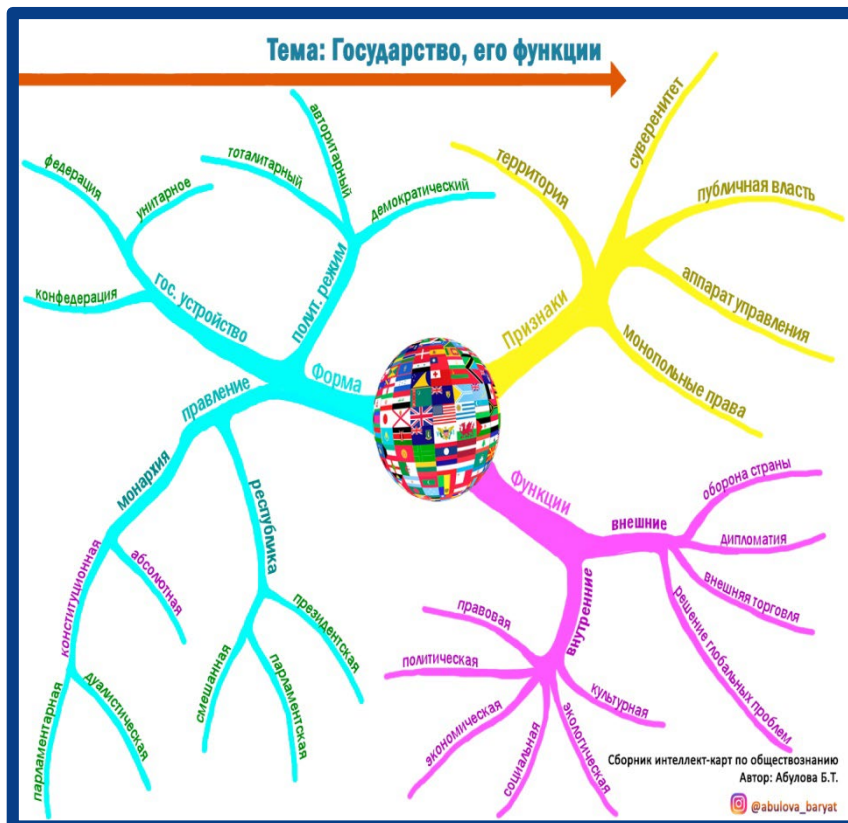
Тема: Государство, его функции

Форма
гос. устройство
федерация
унитарное
конфедерация
полит. режим
тоталитарный
авторитарный
демократический
правление
монархия
конституционная
абсолютная
парламентарная
дуалистическая
республика
президентская
смешанная
парламентская

Признаки
территория
суверенитет
публичная власть
аппарат управления
монопольные права

Функции
внешние
оборона страны
дипломатия
внешняя торговля
решение глобальных проблем
внутренние
правовая
политическая
экономическая
социальная
экологическая
культурная

Сборник интеллект-карт по обществознанию
Автор: Абулова Б.Т.
@abulova_baryat